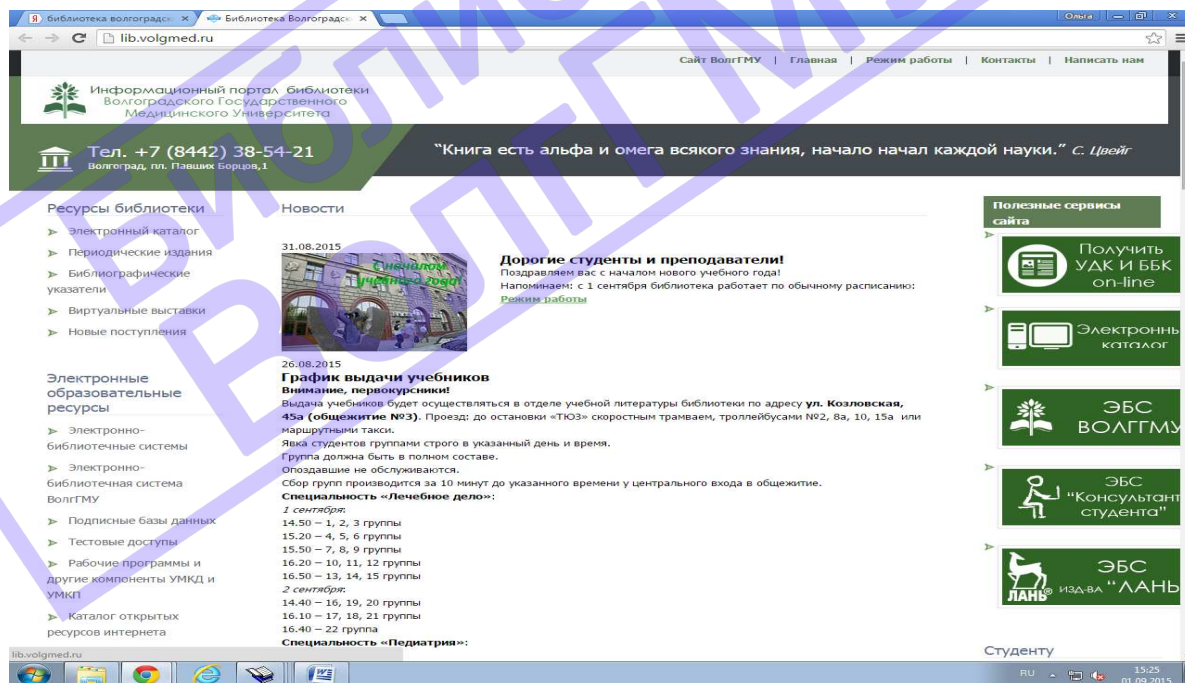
библиотека волгоградск × Библиотека Волгоградск ×

Ольга

lib.volgmed.ru

Сайт ВолгГМУ | Главная | Режим работы | Контакты | Написать нам

Информационный портал библиотеки Волгоградского Государственного Медицинского Университета

Тел. +7 (8442) 38-54-21
Волгоград, пл. Павших Борцов,1

"Книга есть альфа и омега всякого знания, начало начал каждой науки." С. Цвейг

Ресурсы библиотеки

Электронный каталог

Периодические издания

Библиографические указатели

Виртуальные выставки

Новые поступления

Электронные образовательные ресурсы

Электронно-библиотечные системы

Электронно-библиотечная система ВолгГМУ

Подписные базы данных

Тестовые доступы

Рабочие программы и другие компоненты УМКД и УМКП

Каталог открытых ресурсов интернета

Новости

31.08.2015

С началом учебного года!

Дорогие студенты и преподаватели!
Поздравляем вас с началом нового учебного года!
Напоминаем: с 1 сентября библиотека работает по обычному расписанию:
Режим работы

26.08.2015
График выдачи учебников
Внимание, первокурсники!
Выдача учебников будет осуществляться в отделе учебной литературы библиотеки по адресу ул. Козловская, 45а (общежитие №3). Проезд: до остановки «ТЮЗ» скоростным трамваем, троллейбусами №2, 8а, 10, 15а или маршрутными такси.
Явка студентов группами строго в указанный день и время.
Группа должна быть в полном составе.
Опоздавшие не обслуживаются.
Сбор групп производится за 10 минут до указанного времени у центрального входа в общежитие.
Специальность «Лечебное дело»:
1 сентября:
14.50 – 1, 2, 3 группы
15.20 – 4, 5, 6 группы
15.50 – 7, 8, 9 группы
16.20 – 10, 11, 12 группы
16.50 – 13, 14, 15 группы
2 сентября:
14.40 – 16, 19, 20 группы
16.10 – 17, 18, 21 группы
16.40 – 22 группа
Специальность «Педиатрия»:

Полезные сервисы сайта

Получить УДК И ББК on-line

Электронны каталог

ЭБС ВОЛГГМУ

ЭБС "Консультант студента"

ЭБС ИЗД-ВА "ЛАНЬ"
ЛАНЬ

Студенту

lib.volgmed.ru

RU 15:25 01.09.2015